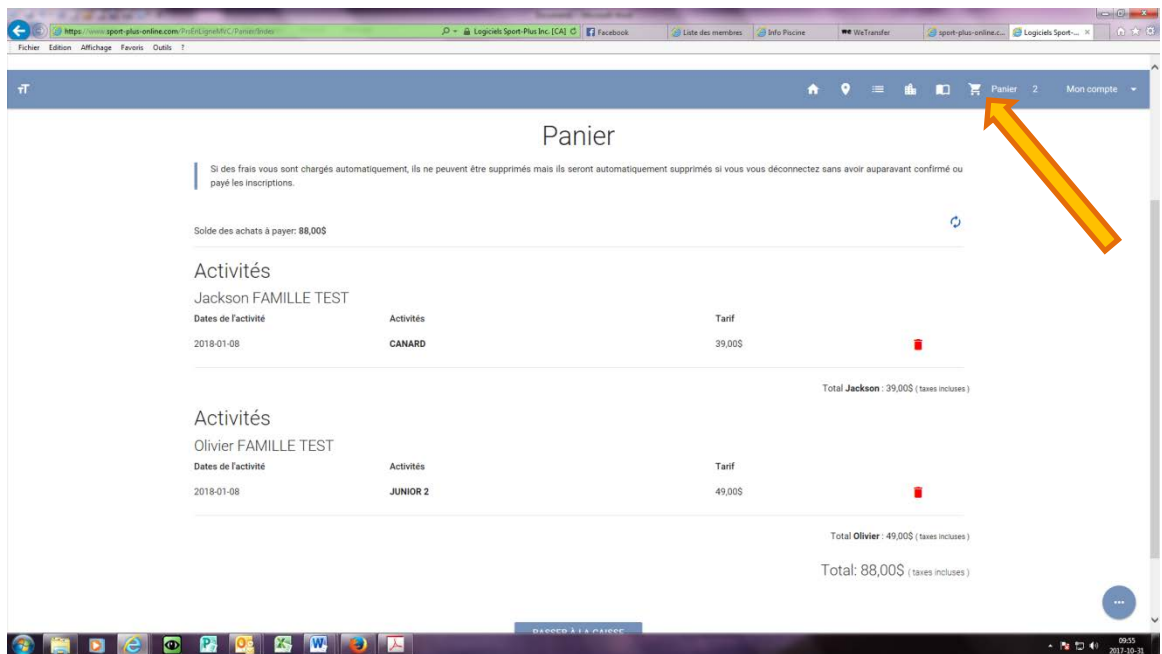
https://www.sport-plus-online.com/ProEnLigneMVC/Panier/Index
Logiciels Sport-Plus Inc. [CA]
Facebook
Liste des membres
Info Piscine
WeTransfer
sport-plus-online.c...
Logiciels Sport-...

Fichier Edition Affichage Favoris Outils ?

Panier 2
Mon compte

Panier

Si des frais vous sont chargés automatiquement, ils ne peuvent être supprimés mais ils seront automatiquement supprimés si vous vous déconnectez sans avoir auparavant confirmé ou payé les inscriptions.

Solde des achats à payer: 88,00$

Activités

Jackson FAMILLE TEST

| Dates de l'activité | Activités | Tarif |
|---|---|---|
| 2018-01-08 | CANARD | 39,00$ |

Total Jackson : 39,00$ ( taxes incluses )

Activités

Olivier FAMILLE TEST

| Dates de l'activité | Activités | Tarif |
|---|---|---|
| 2018-01-08 | JUNIOR 2 | 49,00$ |

Total Olivier : 49,00$ ( taxes incluses )

Total: 88,00$ ( taxes incluses )

PASSER À LA CAISSE

09:55
2017-10-31